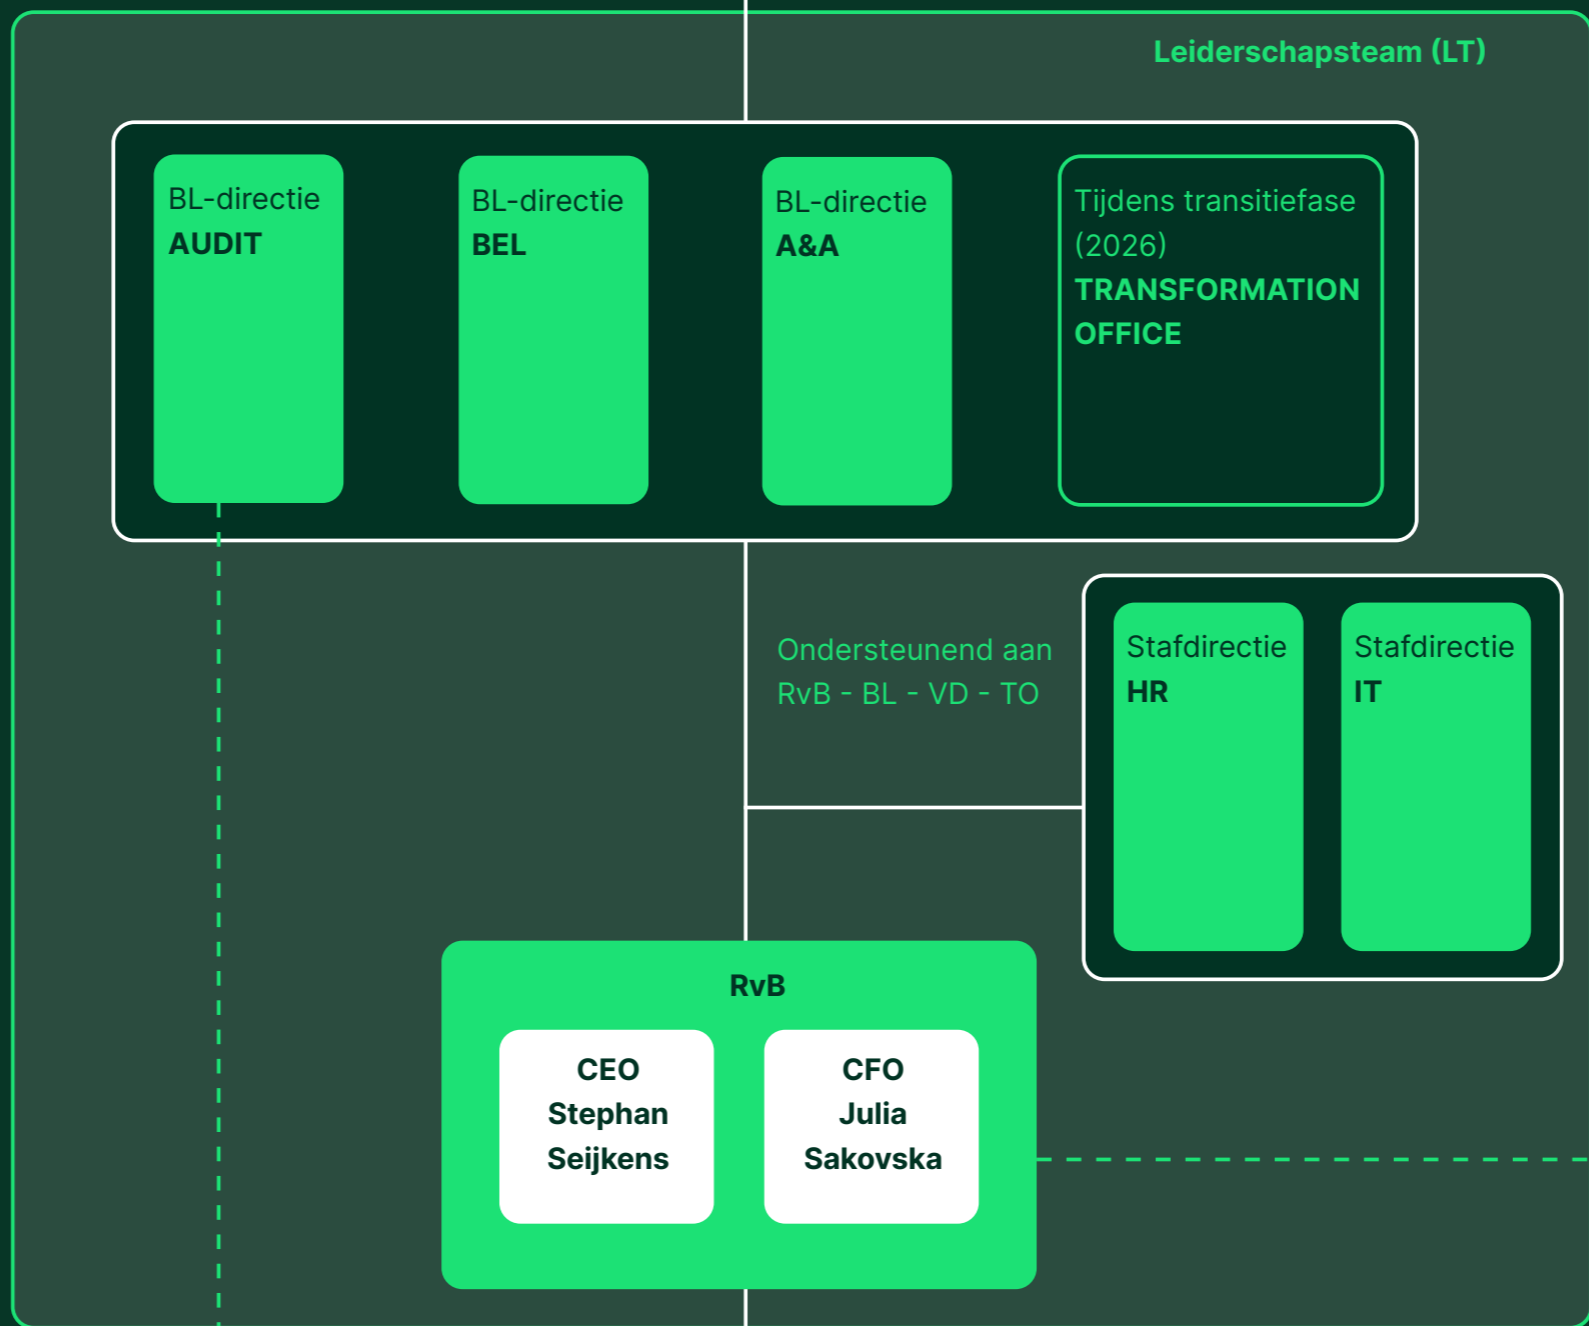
Leiderschapsteam (LT)

BL-directie
AUDIT

BL-directie
BEL

BL-directie
A&A

Tijdens transitiefase (2026)
TRANSFORMATION OFFICE

Ondersteunend aan RvB - BL - VD - TO

Stafdirectie
HR

Stafdirectie
IT

RvB

CEO
Stephan
Seijkens

CFO
Julia
Sakovska